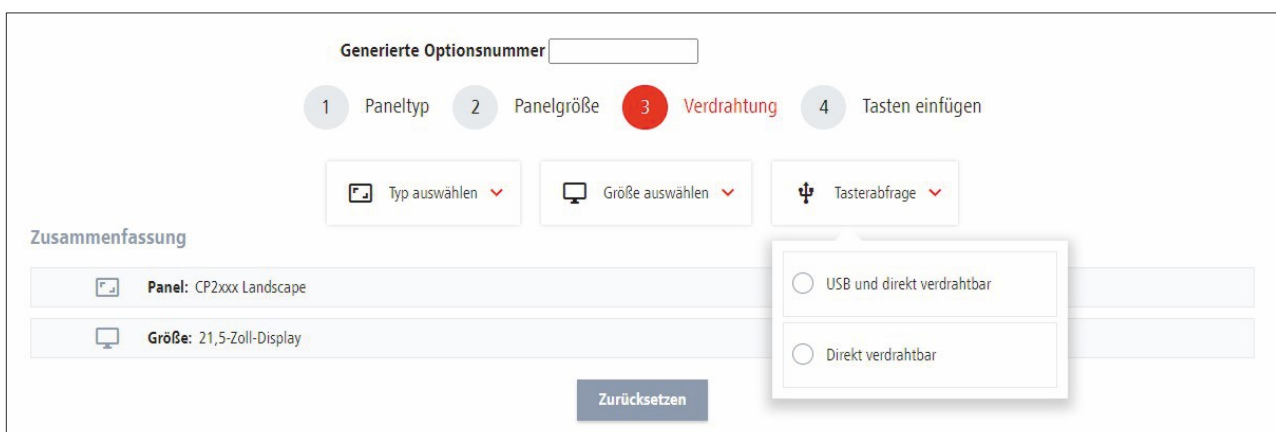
Generierte Optionsnummer

1 Paneltyp 2 Panelgröße 3 Verdrahtung 4 Tasten einfügen

Typ auswählen

Größe auswählen

Tasterabfrage

Zusammenfassung

Panel: CP2xxx Landscape

Größe: 21,5-Zoll-Display

USB und direkt verdrahtbar

Direkt verdrahtbar

Zurücksetzen